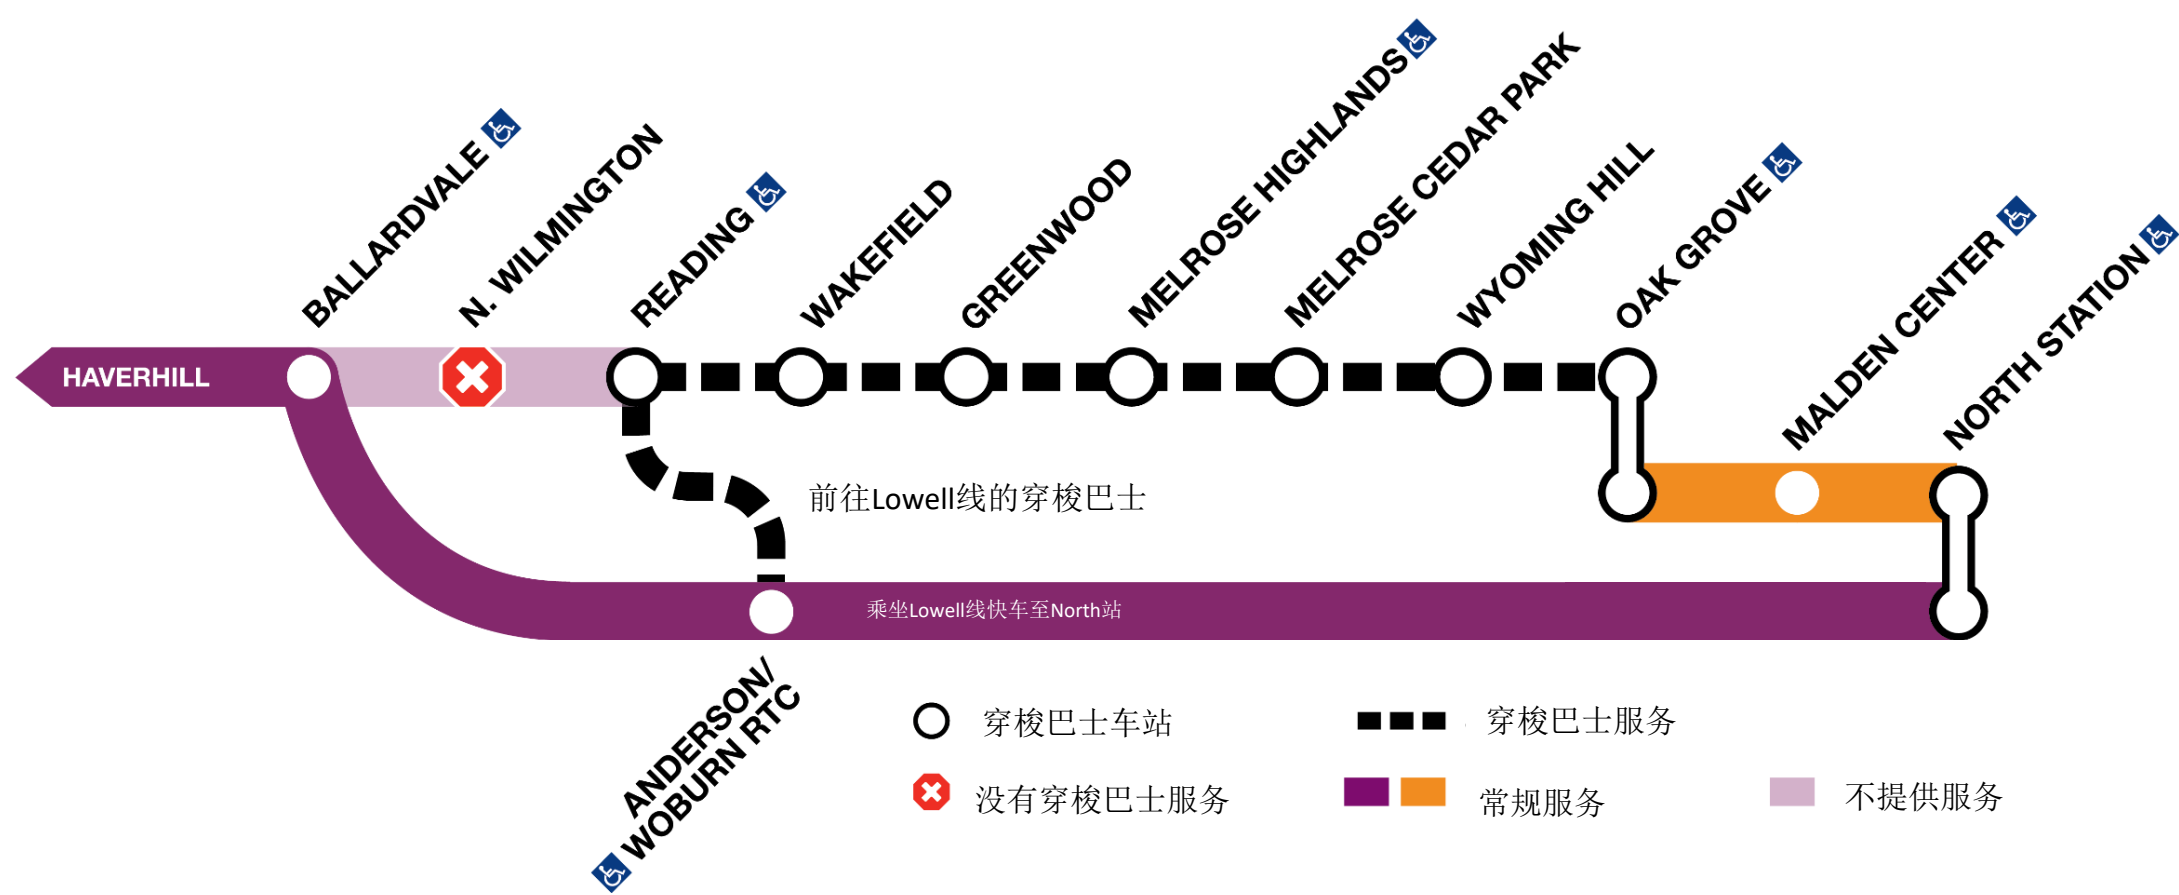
BALLARDVALE
N. WILMINGTON
READING
WAKEFIELD
GREENWOOD
MELROSE HIGHLANDS
MELROSE CEDAR PARK
WYOMING HILL
OAK GROVE
MALDEN CENTER
NORTH STATION
HAVERHILL
前往Lowell线的穿梭巴士
乘坐Lowell线快车至North站
ANDERSON/ WOBURN RTC

穿梭巴士车站
穿梭巴士服务
没有穿梭巴士服务
常规服务
不提供服务